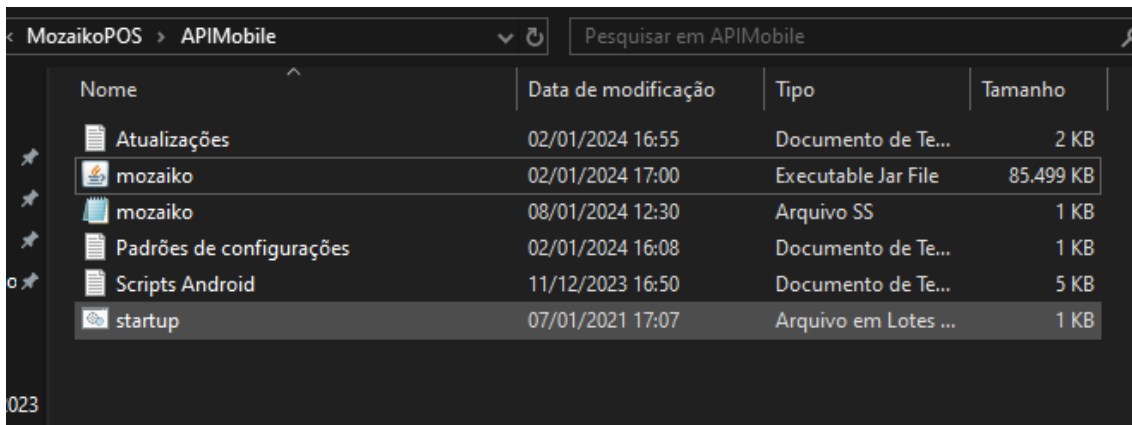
‹ MozaikoPOS › APIMobile

Pesquisar em APIMobile

| Nome | Data de modificação | Tipo | Tamanho |
|---|---|---|---|
| Atualizações | 02/01/2024 16:55 | Documento de Te... | 2 KB |
| mozaiko | 02/01/2024 17:00 | Executable Jar File | 85.499 KB |
| mozaiko | 08/01/2024 12:30 | Arquivo SS | 1 KB |
| Padrões de configurações | 02/01/2024 16:08 | Documento de Te... | 1 KB |
| Scripts Android | 11/12/2023 16:50 | Documento de Te... | 5 KB |
| startup | 07/01/2021 17:07 | Arquivo em Lotes ... | 1 KB |

o

023